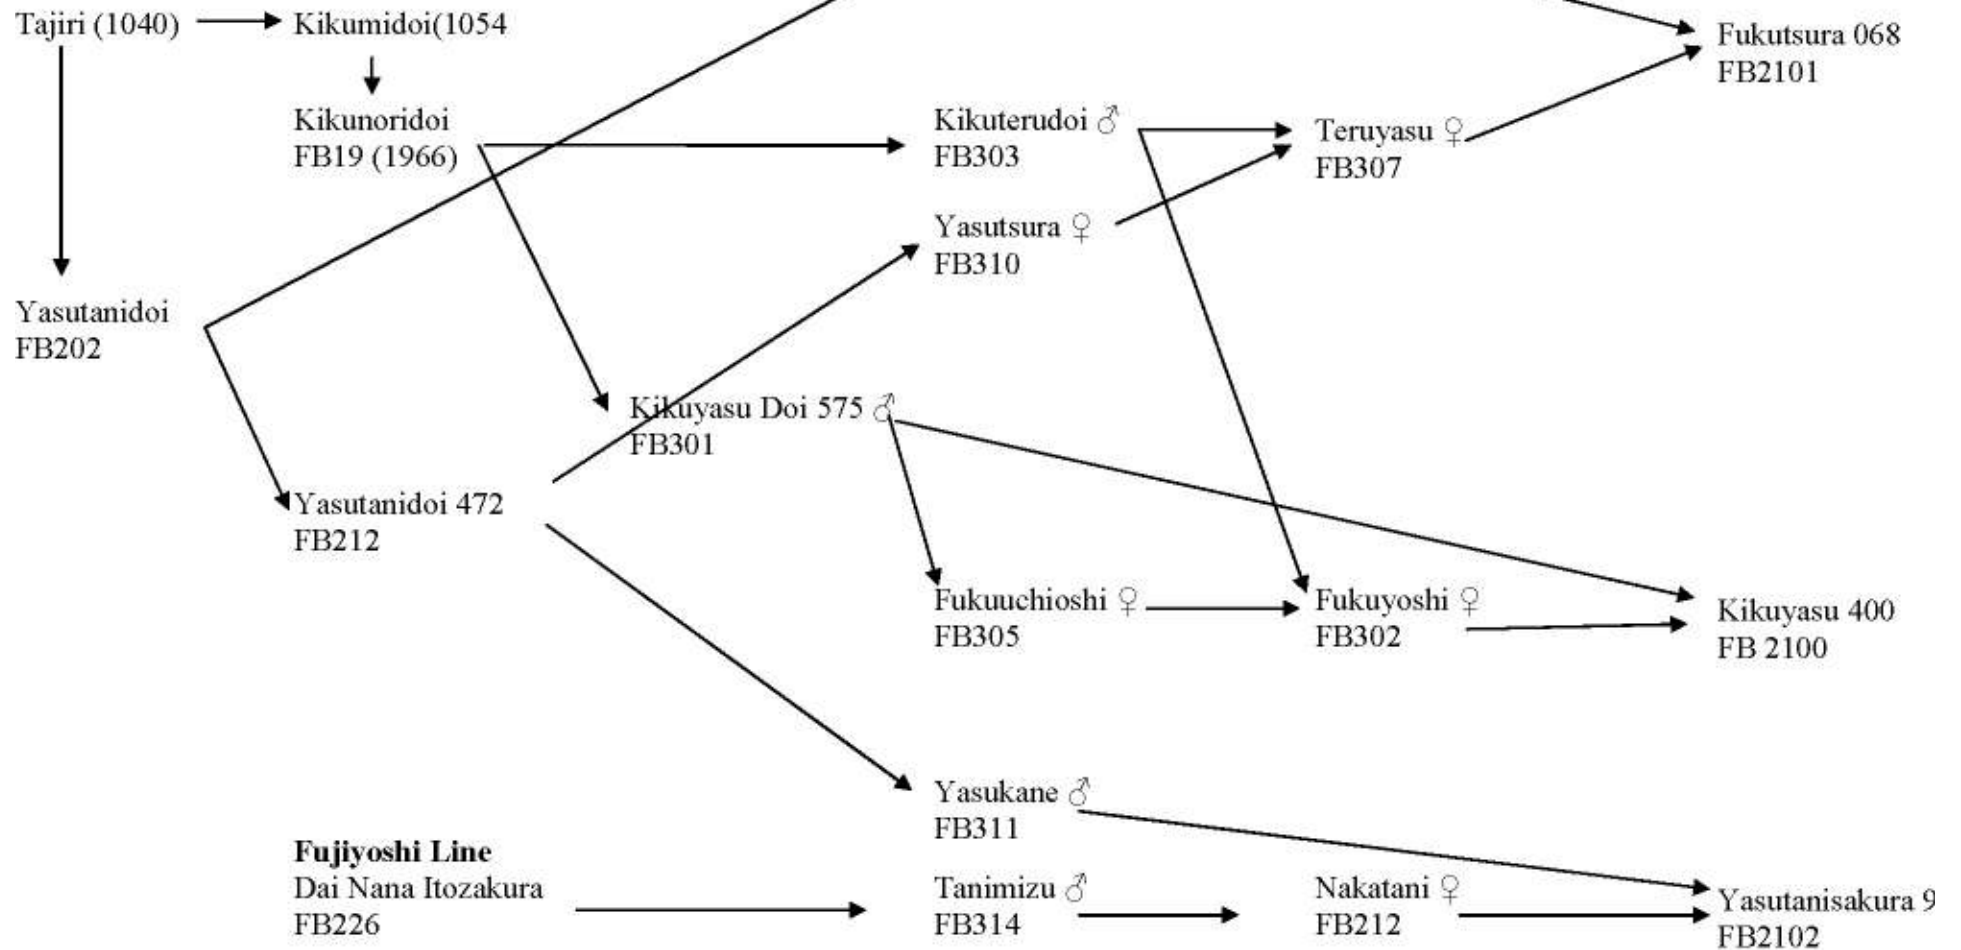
Tajiri (1040)

Kikumidoi(1054

Kikunoridoi
FB19 (1966)

Yasutanidoi
FB202

Yasutanidoi 472
FB212

Fujiyoshi Line
Dai Nana Itozakura
FB226

Kikuterudoi ♂
FB303

Yasutsura ♀
FB310

Kikuyasu Doi 575 ♂
FB301

Fukuuchioshi ♀
FB305

Yasukane ♂
FB311

Tanimizu ♂
FB314

Teruyasu ♀
FB307

Fukuyoshi ♀
FB302

Nakatani ♀
FB212

Fukutsura 068
FB2101

Kikuyasu 400
FB 2100

Yasutanisakura 9
FB2102